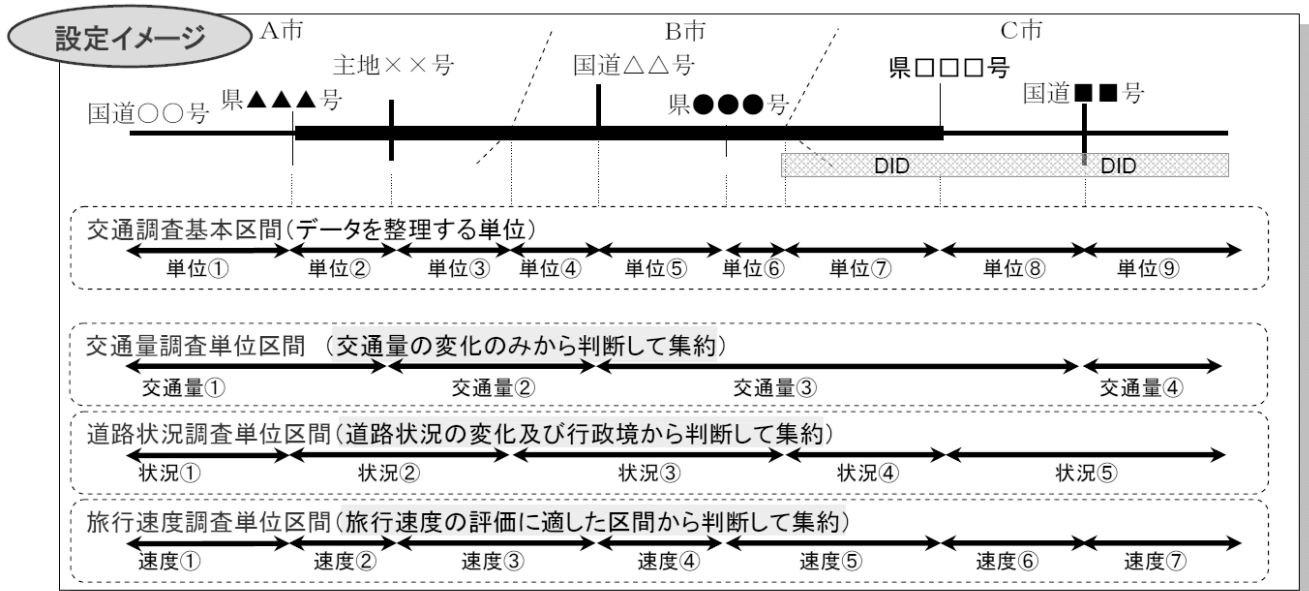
設定イメージ

A市

B市

C市

主地××号

国道△△号

県□□□号

国道■■号

国道○○号

県▲▲▲号

県●●●号

DID

DID

交通調査基本区間（データを整理する単位）

単位①　単位②　単位③　単位④　単位⑤　単位⑥　単位⑦　単位⑧　単位⑨

交通量調査単位区間　（交通量の変化のみから判断して集約）

交通量①　交通量②　交通量③　交通量④

道路状況調査単位区間（道路状況の変化及び行政境から判断して集約）

状況①　状況②　状況③　状況④　状況⑤

旅行速度調査単位区間（旅行速度の評価に適した区間から判断して集約）

速度①　速度②　速度③　速度④　速度⑤　速度⑥　速度⑦